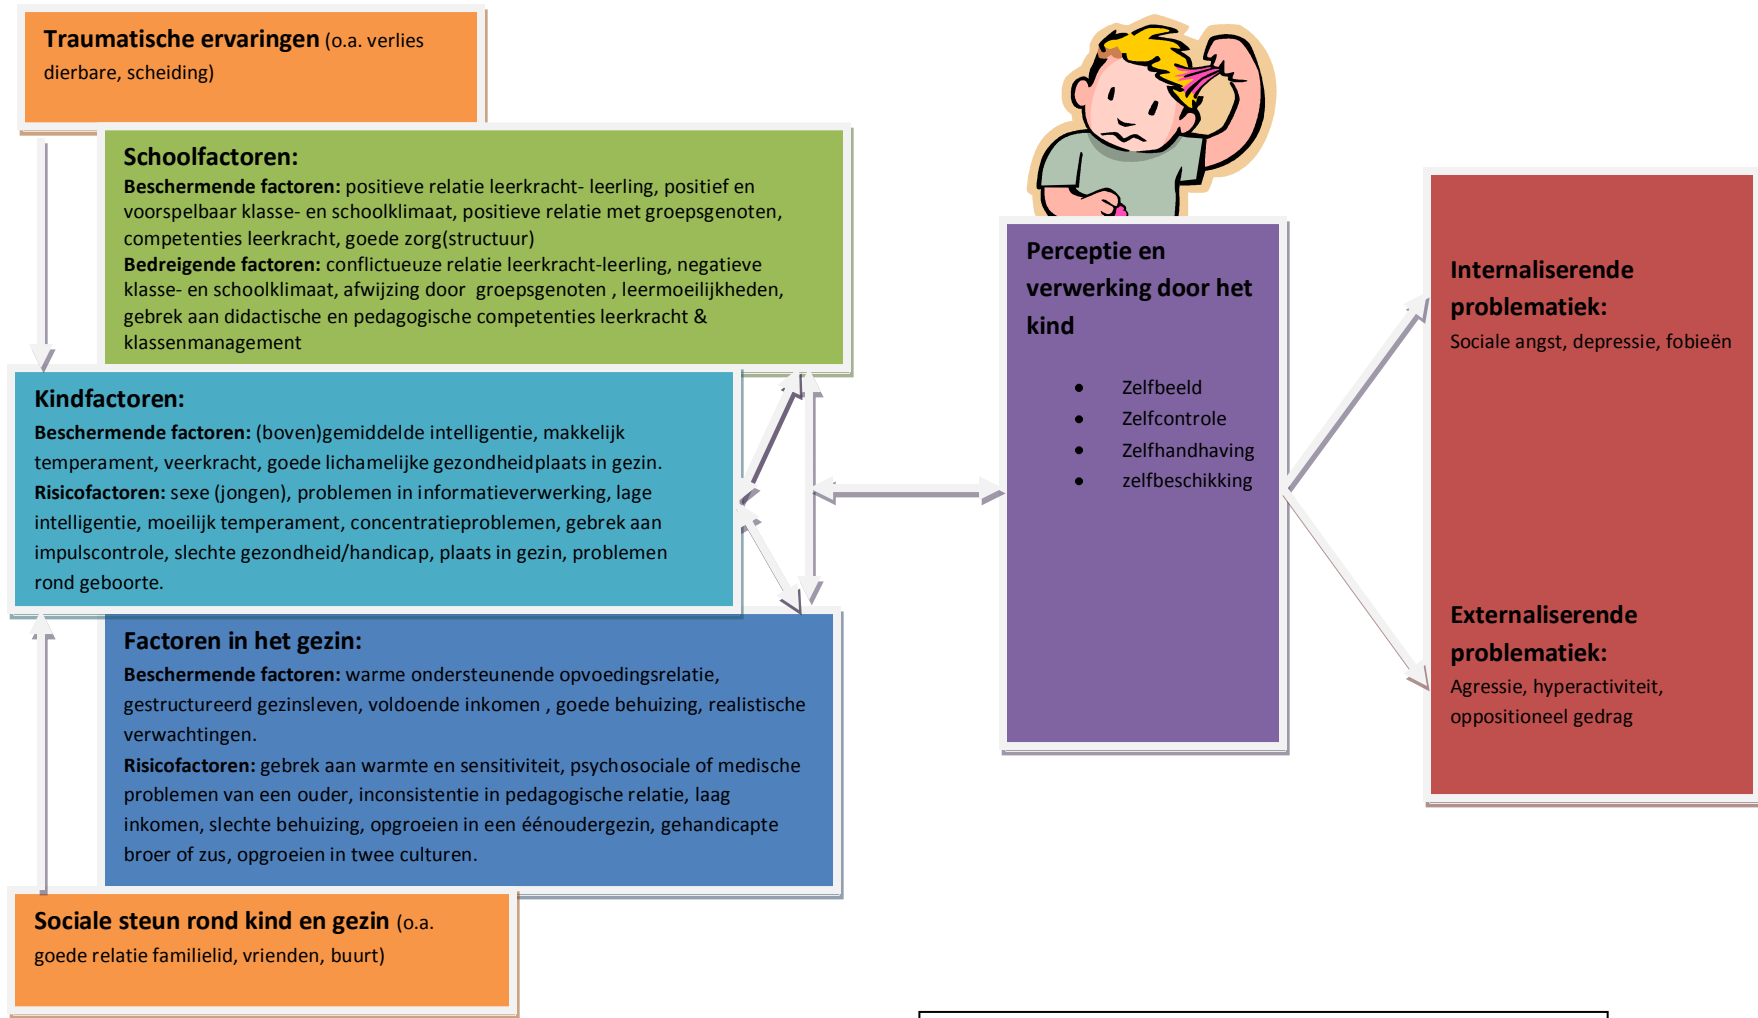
**Traumatische ervaringen** (o.a. verlies dierbare, scheiding)

**Schoolfactoren:**
**Beschermende factoren:** positieve relatie leerkracht- leerling, positief en voorspelbaar klasse- en schoolklimaat, positieve relatie met groepsgenoten, competenties leerkracht, goede zorg(structuur)
**Bedreigende factoren:** conflictueuze relatie leerkracht-leerling, negatieve klasse- en schoolklimaat, afwijzing door groepsgenoten , leermoeilijkheden, gebrek aan didactische en pedagogische competenties leerkracht & klassenmanagement

**Kindfactoren:**
**Beschermende factoren:** (boven)gemiddelde intelligentie, makkelijk temperament, veerkracht, goede lichamelijke gezondheidplaats in gezin.
**Risicofactoren:** sexe (jongen), problemen in informatieverwerking, lage intelligentie, moeilijk temperament, concentratieproblemen, gebrek aan impulscontrole, slechte gezondheid/handicap, plaats in gezin, problemen rond geboorte.

**Factoren in het gezin:**
**Beschermende factoren:** warme ondersteunende opvoedingsrelatie, gestructureerd gezinsleven, voldoende inkomen , goede behuizing, realistische verwachtingen.
**Risicofactoren:** gebrek aan warmte en sensitiviteit, psychosociale of medische problemen van een ouder, inconsistentie in pedagogische relatie, laag inkomen, slechte behuizing, opgroeien in een éénoudergezin, gehandicapte broer of zus, opgroeien in twee culturen.

**Sociale steun rond kind en gezin** (o.a. goede relatie familielid, vrienden, buurt)

**Perceptie en verwerking door het kind**

- Zelfbeeld
- Zelfcontrole
- Zelfhandhaving
- zelfbeschikking

**Internaliserende problematiek:**
Sociale angst, depressie, fobieën

**Externaliserende problematiek:**
Agressie, hyperactiviteit, oppositioneel gedrag